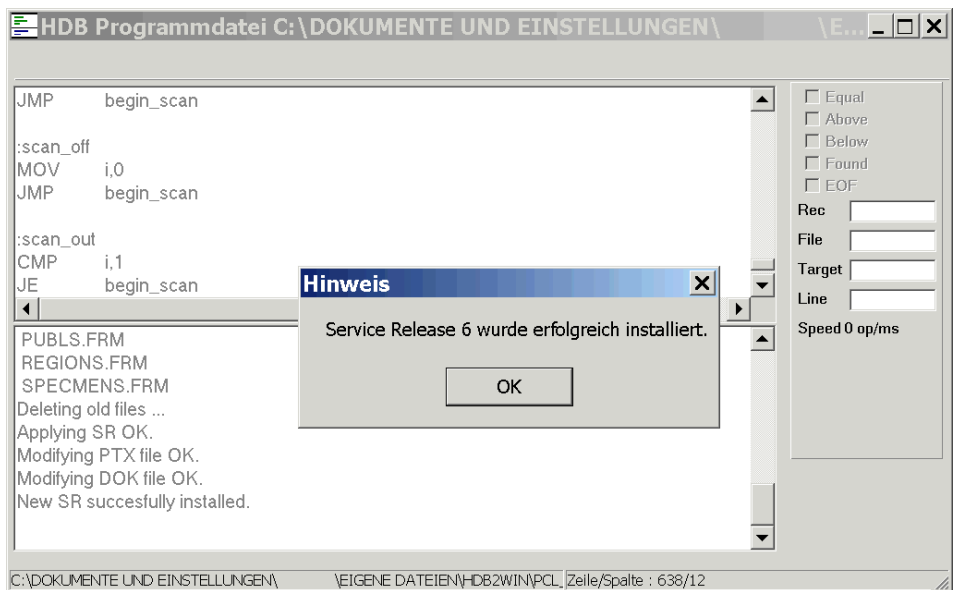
HDB Programmdatei C:\DOKUMENTE UND EINSTELLUNGEN\ \E...

JMP begin_scan

:scan_off
MOV i,0
JMP begin_scan

:scan_out
CMP i,1
JE begin_scan

PUBLS.FRM
REGIONS.FRM
SPECMENS.FRM
Deleting old files ...
Applying SR OK.
Modifying PTX file OK.
Modifying DOK file OK.
New SR succesfully installed.

Equal
Above
Below
Found
EOF
Rec
File
Target
Line
Speed 0 op/ms

Hinweis
Service Release 6 wurde erfolgreich installiert.
OK

C:\DOKUMENTE UND EINSTELLUNGEN\ \EIGENE DATEIEN\HDB2WIN\PCL_ Zeile/Spalte : 638/12